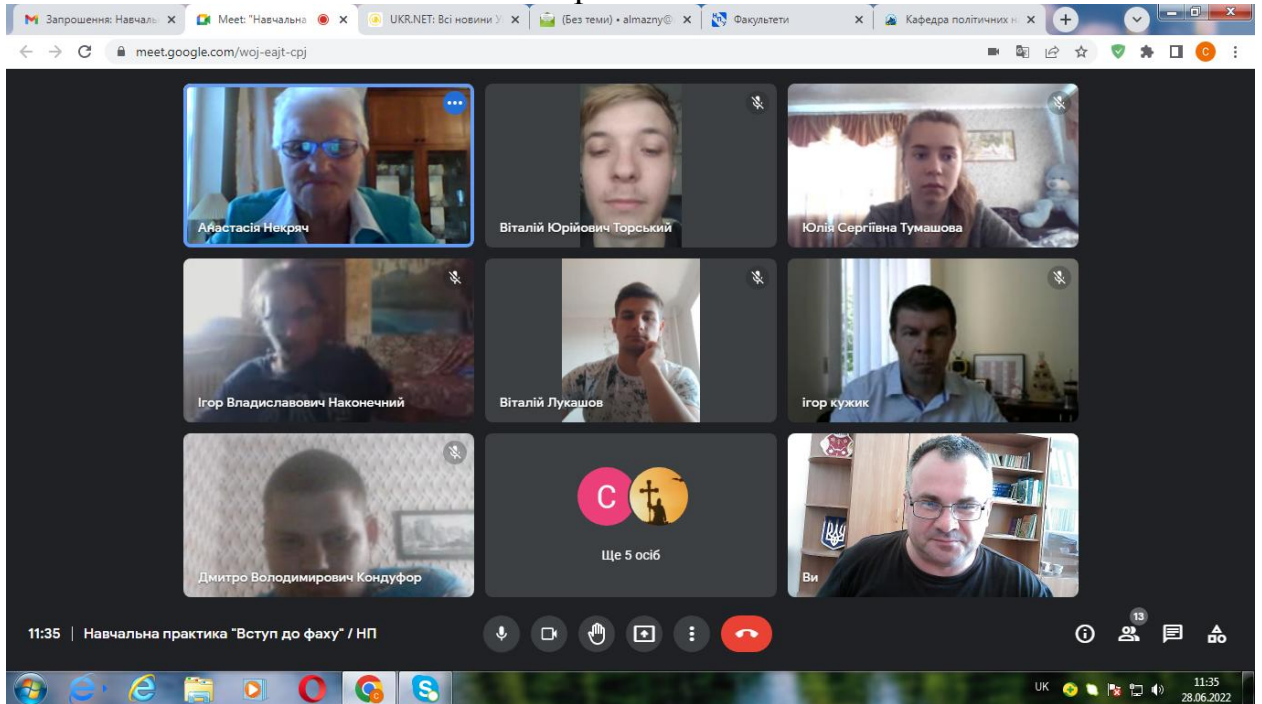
Запрошення: Навчаль
Meet: "Навчальна
UKR.NET: Всі новини У
(Без теми) • almazny@
Факультети
Кафедра політичних н
meet.google.com/woj-eajt-cpj

Анастасія Некряч
Віталій Юрійович Торський
Юлія Сергіївна Тумашова
Ігор Владиславович Наконечний
Віталій Лукашов
ігор кужик
Дмитро Володимирович Кондуфор
C
Ще 5 осіб
Ви

11:35 | Навчальна практика "Вступ до фаху" / НП
13

UK
11:35
28.06.2022